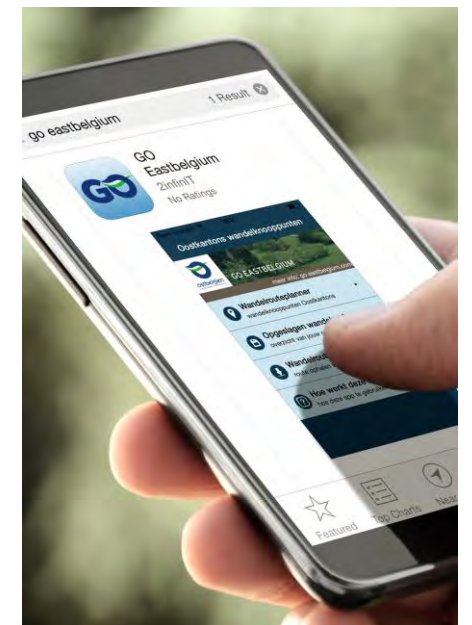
go eastbelgium

1 Result

GO

GO Eastbelgium

2infinIT

No Ratings

Oostkantons wandelknooppunten

ostbelgien

GO EASTBELGIUM

meer info: go.eastbelgium.com

Wandelrouteplanner

wandelknooppunten Oostkantons

Opgeslagen wandel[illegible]

overzicht van jouw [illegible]

Wandel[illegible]

route ophalen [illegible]

Hoe werkt deze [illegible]

hoe deze app te gebruik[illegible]

Featured

Top Charts

Nea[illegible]